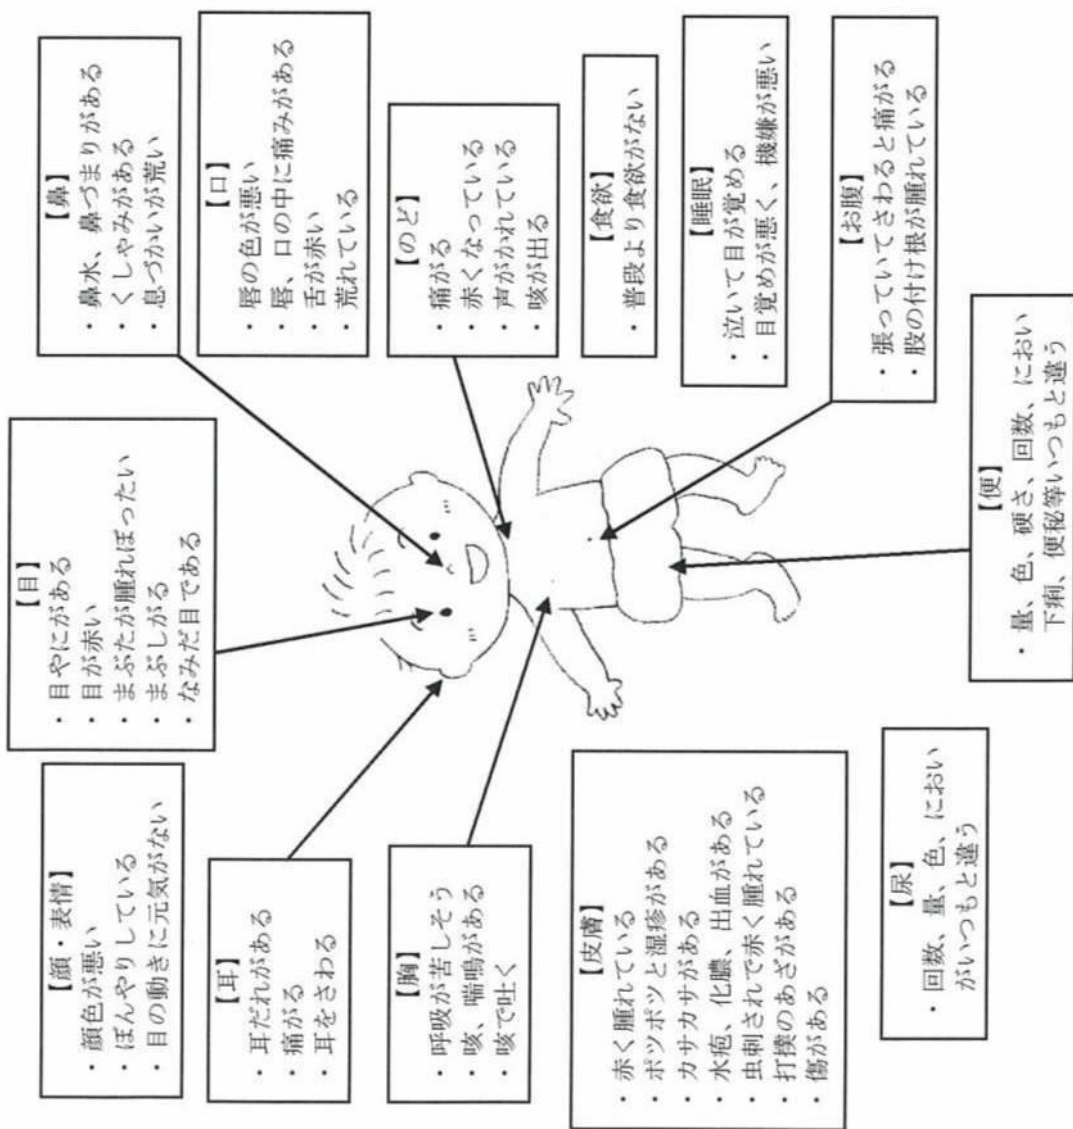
【顔・表情】
・顔色が悪い
・ぼんやりしている
・目の動きに元気がない

【目】
・目やにがある
・目が赤い
・まぶたが腫れぼったい
・まぶしがる
・なみだ目である

【鼻】
・鼻水、鼻づまりがある
・くしゃみがある
・息づかいが荒い

【口】
・唇の色が悪い
・唇、口の中に痛みがある
・舌が赤い
・荒れている

【のど】
・痛がる
・赤くなっている
・声がかれている
・咳が出る

【食欲】
・普段より食欲がない

【睡眠】
・泣いて目が覚める
・目覚めが悪く、機嫌が悪い

【お腹】
・張っていてさわると痛がる
・股の付け根が腫れている

【便】
・量、色、硬さ、回数、におい下痢、便秘等いつもと違う

【耳】
・耳だれがある
・痛がる
・耳をさわる

【胸】
・呼吸が苦しそう
・咳、喘鳴がある
・咳で吐く

【皮膚】
・赤く腫れている
・ポツポツと湿疹がある
・カサカサがある
・水疱、化膿、出血がある
・虫刺されで赤く腫れている
・打撲のあざがある
・傷がある

【尿】
・回数、量、色、においがいつもと違う